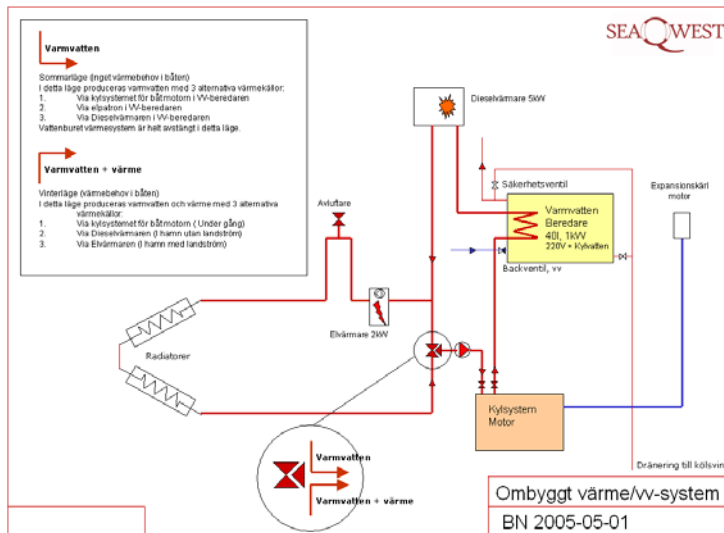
SEAQWEST

Varmvatten

Sommarläge (inget värmebehov i båten)
I detta läge produceras varmvatten med 3 alternativa värmekällor:
1. Via kylsystemet för båtmotorn i VV-beredaren
2. Via elpatron i VV-beredaren
3. Via Dieselvärmaren i VV-beredaren
Vattenburet värmesystem är helt avstängt i detta läge.

Varmvatten + värme

Vinterläge (värmebehov i båten)
I detta läge produceras varmvatten och värme med 3 alternativa värmekällor:
1. Via kylsystemet för båtmotorn ( Under gång)
2. Via Dieselvärmaren (I hamn utan landström)
3. Via Elvärmaren (I hamn med landström)

Dieselvärmare 5kW

Säkerhetsventil

Varmvatten Beredare 40l, 1kW 220V + Kylvatten

Backventil, vv

Expansionskärl motor

Avluftare

Elvärmare 2kW

Radiatorer

Kylsystem Motor

Varmvatten

Varmvatten + värme

Dränering till kölsvin

Ombyggt värme/vv-system

BN 2005-05-01